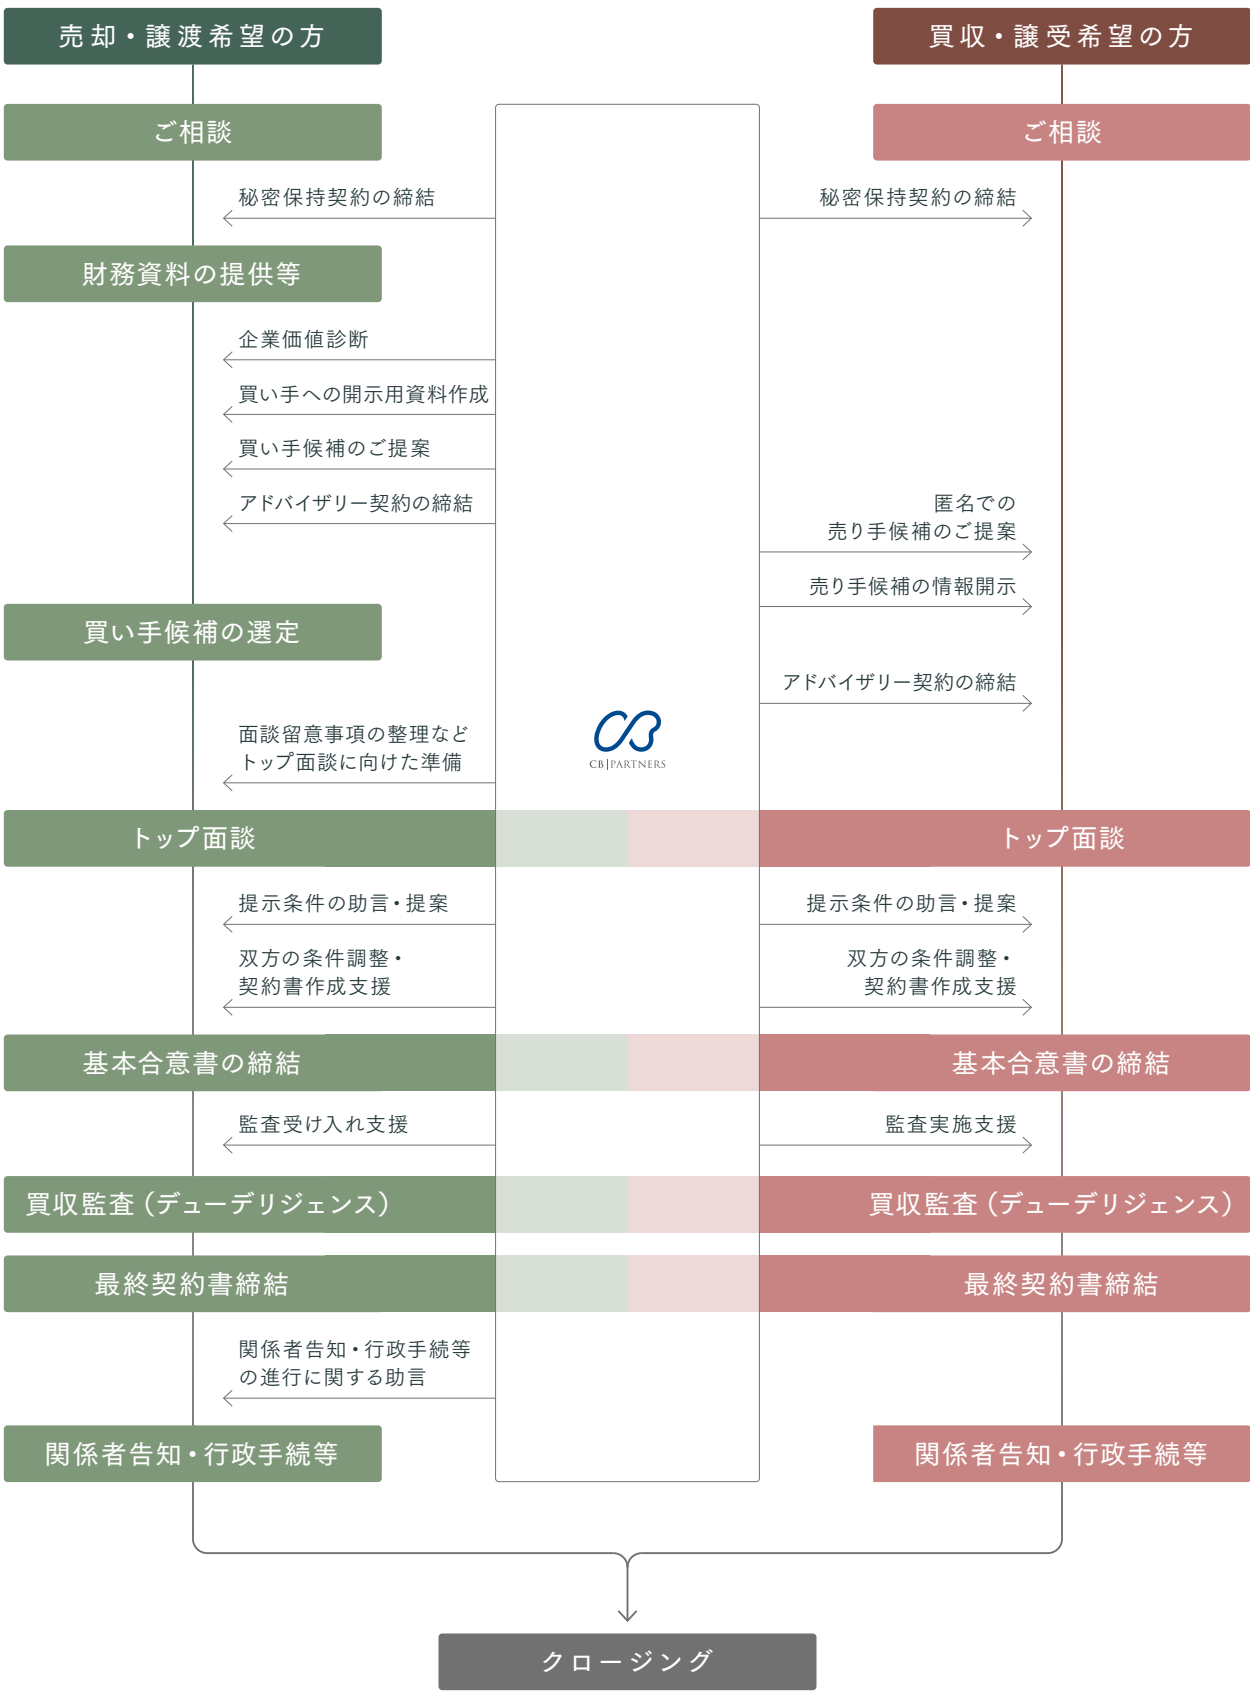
売却・譲渡希望の方

買収・譲受希望の方

ご相談

ご相談

秘密保持契約の締結

秘密保持契約の締結

財務資料の提供等

企業価値診断

買い手への開示用資料作成

買い手候補のご提案

アドバイザリー契約の締結

匿名での
売り手候補のご提案

売り手候補の情報開示

買い手候補の選定

アドバイザリー契約の締結

面談留意事項の整理など
トップ面談に向けた準備

CB|PARTNERS

トップ面談

トップ面談

提示条件の助言・提案

提示条件の助言・提案

双方の条件調整・
契約書作成支援

双方の条件調整・
契約書作成支援

基本合意書の締結

基本合意書の締結

監査受け入れ支援

監査実施支援

買収監査（デューデリジェンス）

買収監査（デューデリジェンス）

最終契約書締結

最終契約書締結

関係者告知・行政手続等
の進行に関する助言

関係者告知・行政手続等

関係者告知・行政手続等

クロージング